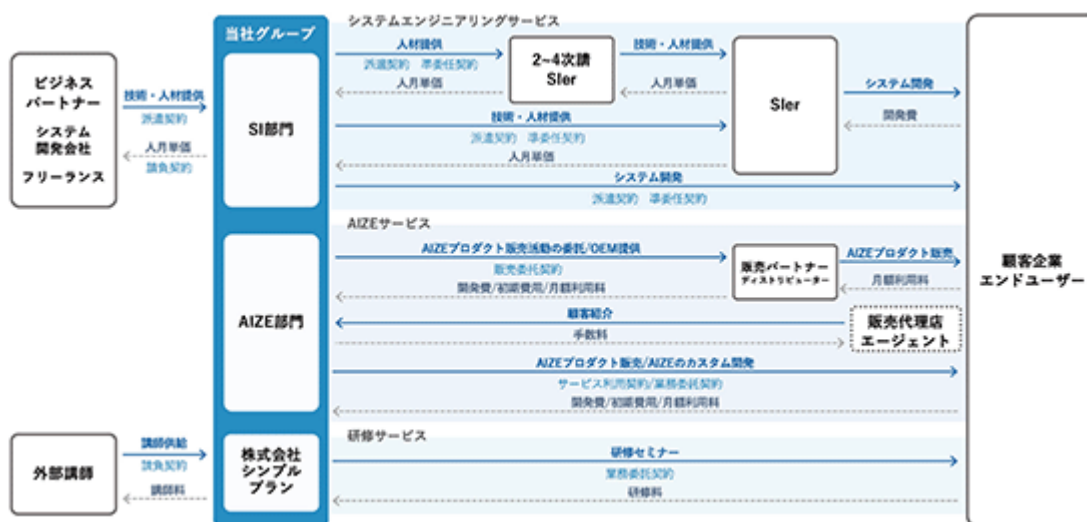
ビジネスパートナー
システム開発会社
フリーランス

技術・人材提供
派遣契約
人月単価
請負契約

当社グループ

SI部門

システムエンジニアリングサービス

人材提供
派遣契約 準委任契約
人月単価

2~4次請 SIer

技術・人材提供
人月単価

SIer

システム開発
開発費

技術・人材提供
派遣契約 準委任契約
人月単価

システム開発
派遣契約 準委任契約

AIZEサービス

AIZE部門

AIZEプロダクト販売活動の委託/OEM提供
販売委託契約
開発費/初期費用/月額利用料

販売パートナー
ディストリビューター

AIZEプロダクト販売
月額利用料

顧客紹介
手数料

販売代理店
エージェント

AIZEプロダクト販売/AIZEのカスタム開発
サービス利用契約/業務委託契約
開発費/初期費用/月額利用料

顧客企業
エンドユーザー

研修サービス

外部講師

講師供給
請負契約
講師料

株式会社シンプルプラン

研修セミナー
業務委託契約
研修料